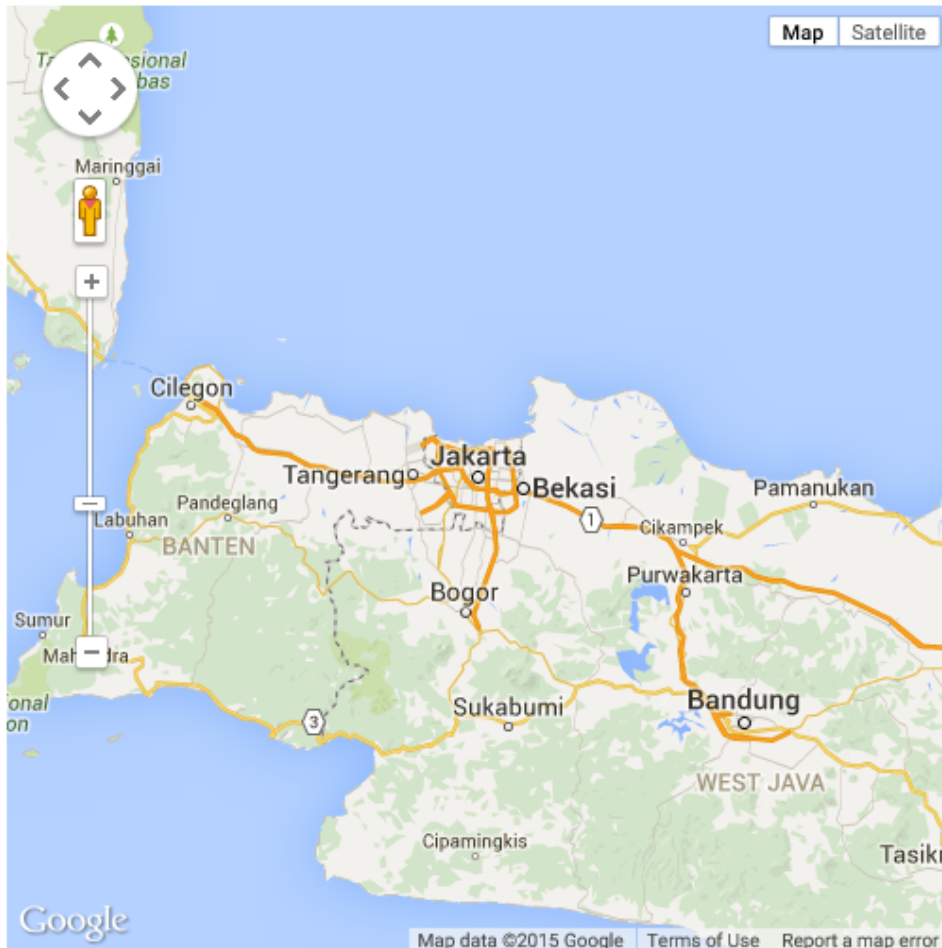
Map Satellite

T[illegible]sional
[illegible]bas

Maringgai

+

Cilegon

Tangerang

Jakarta

Bekasi

Pandeglang

Labuhan

BANTEN

1

Cikampek

Pamanukan

Purwakarta

Bogor

Sumur

Mah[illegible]dra

−

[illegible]onal
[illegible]on

3

Sukabumi

Bandung

WEST JAVA

Cipamingkis

Tasik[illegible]

Google

Map data ©2015 Google Terms of Use Report a map error